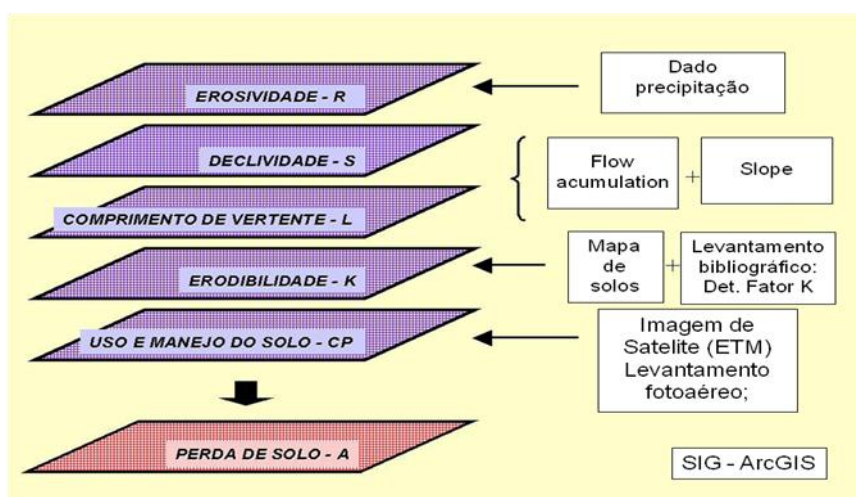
EROSIVIDADE - R

Dado precipitação

DECLIVIDADE - S

Flow acumulation

+

Slope

COMPRIMENTO DE VERTENTE - L

ERODIBILIDADE - K

Mapa de solos

+

Levantamento bibliográfico: Det. Fator K

USO E MANEJO DO SOLO - CP

Imagem de Satelite (ETM) Levantamento fotoaéreo;

PERDA DE SOLO - A

SIG - ArcGIS